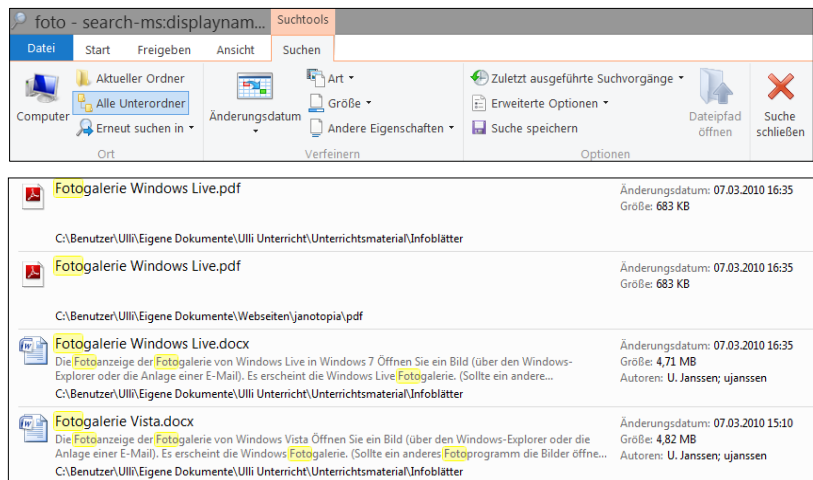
foto - search-ms:displaynam Suchtools

Datei Start Freigeben Ansicht Suchen

Computer
Aktueller Ordner
Alle Unterordner
Erneut suchen in
Ort

Änderungsdatum
Art
Größe
Andere Eigenschaften
Verfeinern

Zuletzt ausgeführte Suchvorgänge
Erweiterte Optionen
Suche speichern
Optionen

Dateipfad öffnen

Suche schließen

Fotogalerie Windows Live.pdf
Änderungsdatum: 07.03.2010 16:35
Größe: 683 KB
C:\Benutzer\Ulli\Eigene Dokumente\Ulli Unterricht\Unterrichtsmaterial\Infoblätter

Fotogalerie Windows Live.pdf
Änderungsdatum: 07.03.2010 16:35
Größe: 683 KB
C:\Benutzer\Ulli\Eigene Dokumente\Webseiten\janotopia\pdf

Fotogalerie Windows Live.docx
Die Fotoanzeige der Fotogalerie von Windows Live in Windows 7 Öffnen Sie ein Bild (über den Windows-Explorer oder die Anlage einer E-Mail). Es erscheint die Windows Live Fotogalerie. (Sollte ein andere...
C:\Benutzer\Ulli\Eigene Dokumente\Ulli Unterricht\Unterrichtsmaterial\Infoblätter
Änderungsdatum: 07.03.2010 16:35
Größe: 4,71 MB
Autoren: U. Janssen; ujanssen

Fotogalerie Vista.docx
Die Fotoanzeige der Fotogalerie von Windows Vista Öffnen Sie ein Bild (über den Windows-Explorer oder die Anlage einer E-Mail). Es erscheint die Windows Fotogalerie. (Sollte ein anderes Fotoprogramm die Bilder öffne...
C:\Benutzer\Ulli\Eigene Dokumente\Ulli Unterricht\Unterrichtsmaterial\Infoblätter
Änderungsdatum: 07.03.2010 15:10
Größe: 4,82 MB
Autoren: U. Janssen; ujanssen